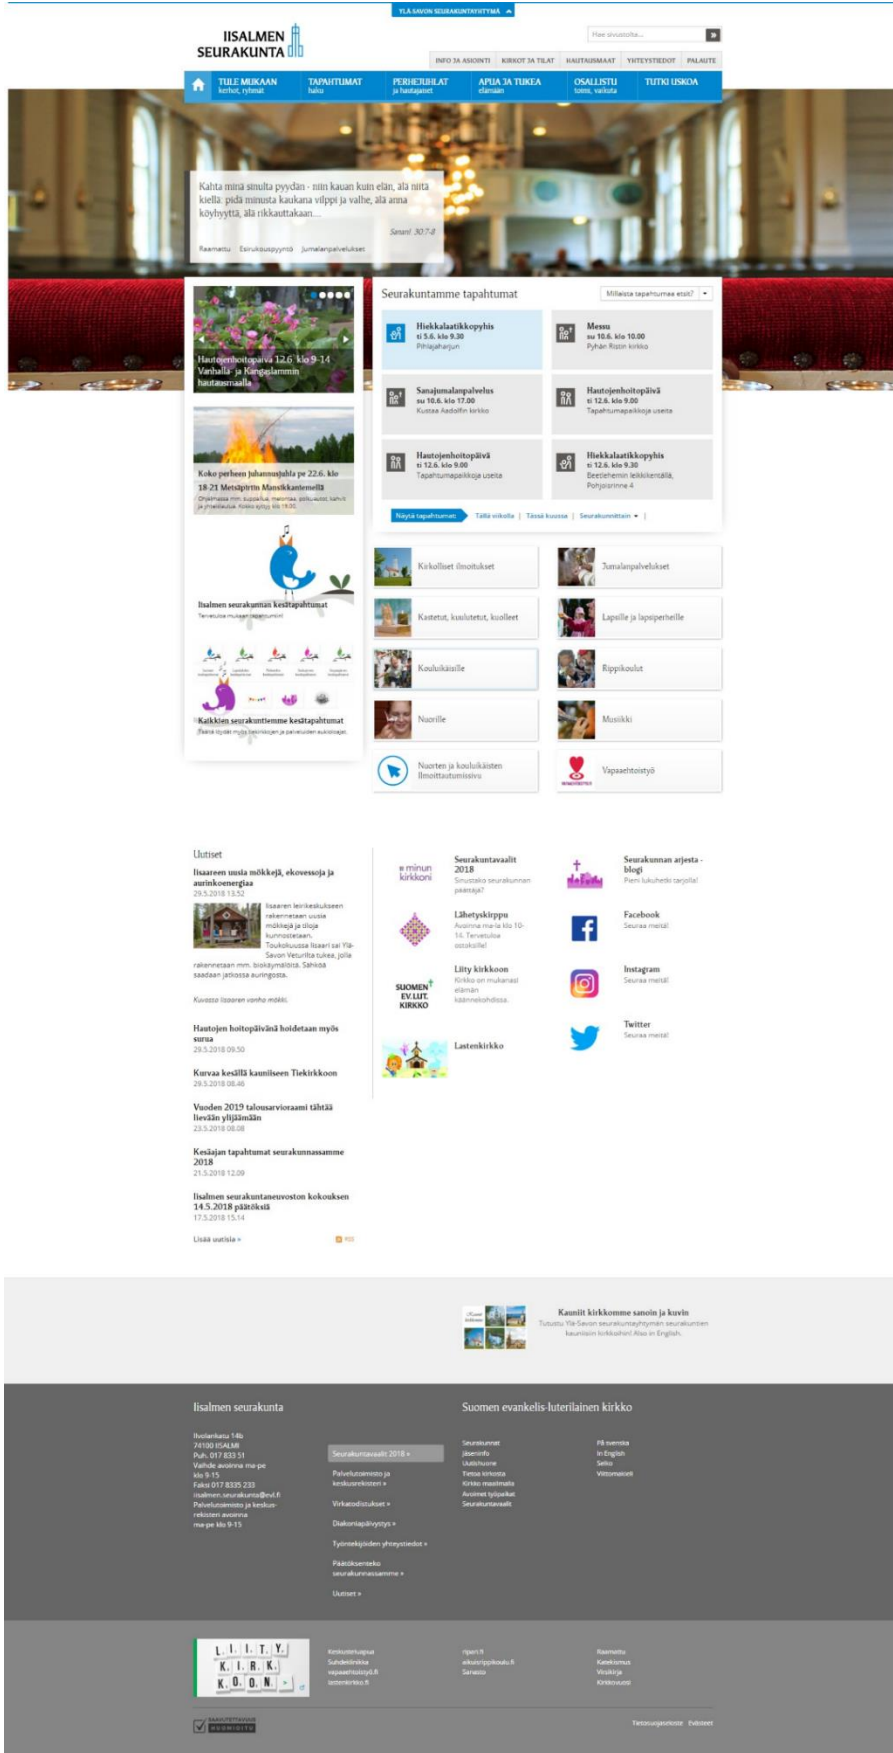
YLÄ-SAVON SEURAKUNTAYHTYMÄ

IISALMEN SEURAKUNTA

Hae sivustolta...

INFO JA ASIOINTI | KIRKOT JA TILAT | HAUTAUSMAAT | YHTEYSTIEDOT | PALAUTE

TULE MUKAAN kerhot, ryhmät | TAPAHTUMAT haku | PERHEJUHLAT ja hautajaiset | APUA JA TUKEA elämään | OSALLISTU toimi, vaikuta | TUTKI USKOA

Kahta minä sinulta pyydän - niin kauan kuin elän, älä niitä kiellä: pidä minusta kaukana vilppi ja valhe, älä anna köyhyyttä, älä rikkauttakaan...

Sananl. 30:7-8

Raamattu | Esirukouspyyntö | Jumalanpalvelukset

Hautojenhoitopäivä 12.6. klo 9-14 Vanhalla- ja Kangaslammin hautausmaalla

Koko perheen juhannusjuhla pe 22.6. klo 18-21 Metsäpirtin Mansikkantemellä
Ohjelmassa mm. suppailua, melontaa, polkuautot, kahvit ja yhteislauluja. Kokko sytytetään klo 19.30.

Iisalmen seurakunnan kesätapahtumat
Tervetuloa mukaan tapahtumiin!

Kaikkien seurakuntiemme kesätapahtumat
Täältä löydät myös leirikoulujen ja palveluiden aukioloajat.

Seurakuntamme tapahtumat

Millaista tapahtumaa etsit?

Hiekkalaatikkopyhis
ti 5.6. klo 9.30
Pihlajaharjun

Messu
su 10.6. klo 10.00
Pyhän Ristin kirkko

Sanajumalanpalvelus
su 10.6. klo 17.00
Kustaa Aadolfin kirkko

Hautojenhoitopäivä
ti 12.6. klo 9.00
Tapahtumapaikkoja useita

Hautojenhoitopäivä
ti 12.6. klo 9.00
Tapahtumapaikkoja useita

Hiekkalaatikkopyhis
ti 12.6. klo 9.30
Beetlehemin leikkikentällä, Pohjoisrinne 4

Näytä tapahtumat | Tällä viikolla | Tässä kuussa | Seurakunnittain

Kirkolliset ilmoitukset
Jumalanpalvelukset
Kastetut, kuulutetut, kuolleet
Lapsille ja lapsiperheille
Koululaisille
Rippikoulut
Nuorille
Musiikki
Nuorten ja koululaisten ilmoittautumissivu
Vapaaehtoistyö

Uutiset

Iisaareen uusia mökkejä, ekovessoja ja aurinkoenergiaa
29.5.2018 13.52
Iisaaren leirikeskukseen rakennetaan uusia mökkejä ja oloja kunnostetaan. Toukokuussa Iisaari sai Ylä-Savon Veturilta tukea, jolla rakennetaan mm. biokäymälöitä. Sähköä saadaan jatkossa auringosta.
Kuvassa Iisaaren vanha mökki.

Hautojen hoitopäivänä hoidetaan myös surua
29.5.2018 09.50

Kurvaa kesällä kauniiseen Tiekirkkoon
29.5.2018 08.46

Vuoden 2019 talousarvioraami tähtää lievään ylijäämään
23.5.2018 08.08

Kesäajan tapahtumat seurakunnassamme 2018
21.5.2018 12.09

Iisalmen seurakuntaneuvoston kokouksen 14.5.2018 päätöksiä
17.5.2018 15.14

Lisää uutisia »

RSS

minun kirkkoni
Seurakuntavaalit 2018
Sinustako seurakunnan päättäjä?

Seurakunnan arjesta -blogi
Pieni lukuherkku tarjolla!

Lähetyskirppu
Avoinna ma-la klo 10-14. Tervetuloa ostoksille!

Facebook
Seuraa meitä!

SUOMEN EV.LUT. KIRKKO
Liity kirkkoon
Kirkko on mukanasi elämän käännekohdissa.

Instagram
Seuraa meitä!

Twitter
Seuraa meitä!

Lastenkirkko

Kauniit kirkkomme sanoin ja kuvin
Tutustu Ylä-Savon seurakuntayhtymän seurakuntien kauniisiin kirkkoihin! Also in English.

Iisalmen seurakunta

Ilvolankatu 14b
74100 IISALMI
Puh. 017 833 51
Vaihde avoinna ma-pe klo 9-15
Faksi 017 8335 233
iisalmen.seurakunta@evl.fi
Palvelutoimisto ja keskusrekisteri avoinna ma-pe klo 9-15

Seurakuntavaalit 2018 »
Palvelutoimisto ja keskusrekisteri »
Virkatodistukset »
Diakoniapäivystys »
Työntekijöiden yhteystiedot »
Päätöksenteko seurakunnassamme »
Uutiset »

Suomen evankelis-luterilainen kirkko

Seurakunnat
Jäseninfo
Uutishuone
Tietoa kirkosta
Kirkko maailmalla
Avoimet työpaikat
Seurakuntavaalit

På svenska
In English
Selko
Viittomakieli

L.I.I.T.Y. K.I.R.K. K.O.O.N.

Kesäkirkkohuipsut
Sanadaamus
vapaaehtoistyö.fi
lastenkirkko.fi

rippari.fi
aikuisrippikoulu.fi
Sanasto

Raamattu
Katekismus
Virsikirja
Kirkkovuosi

SAAVUTETTAVASTI SUUNNITELTU

Tietosuojaseloste | Evästeet